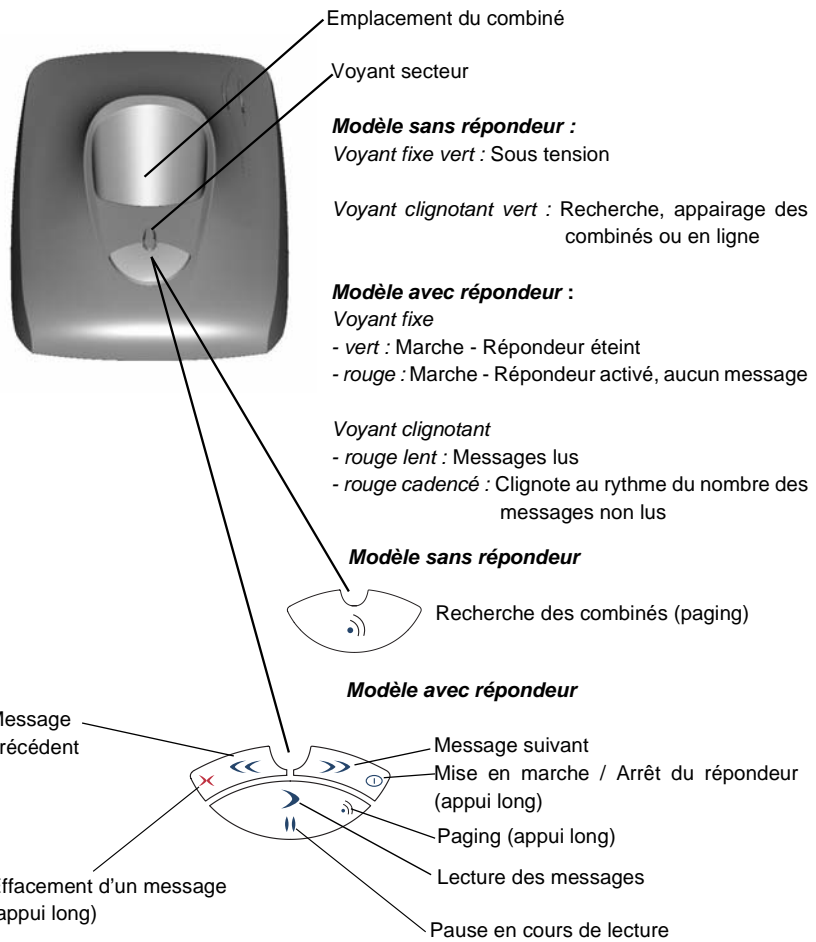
Emplacement du combiné

Voyant secteur

**Modèle sans répondeur :**
*Voyant fixe vert :* Sous tension

*Voyant clignotant vert :* Recherche, appairage des combinés ou en ligne

**Modèle avec répondeur :**
*Voyant fixe*
- *vert :* Marche - Répondeur éteint
- *rouge :* Marche - Répondeur activé, aucun message

*Voyant clignotant*
- *rouge lent :* Messages lus
- *rouge cadencé :* Clignote au rythme du nombre des messages non lus

**Modèle sans répondeur**

Recherche des combinés (paging)

**Modèle avec répondeur**

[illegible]essage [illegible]récédent

Message suivant
Mise en marche / Arrêt du répondeur (appui long)
Paging (appui long)
Lecture des messages
Pause en cours de lecture

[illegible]ffacement d'un message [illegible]appui long)